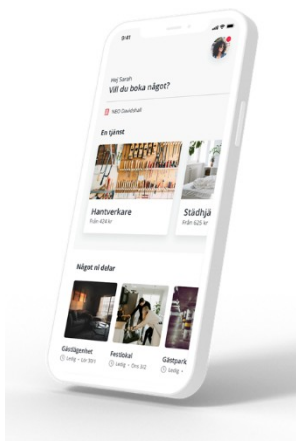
9:41

Hej Sarah
Vill du boka något?

NKO Davidshall

En tjänst

Hantverkare
Från 424 kr

Städhjä
Från 625 kr

Något ni delar

Gästlägenhet
Ledig · Lör 30/1

Festlokal
Ledig · Ons 3/2

Gästpark
Ledig ·